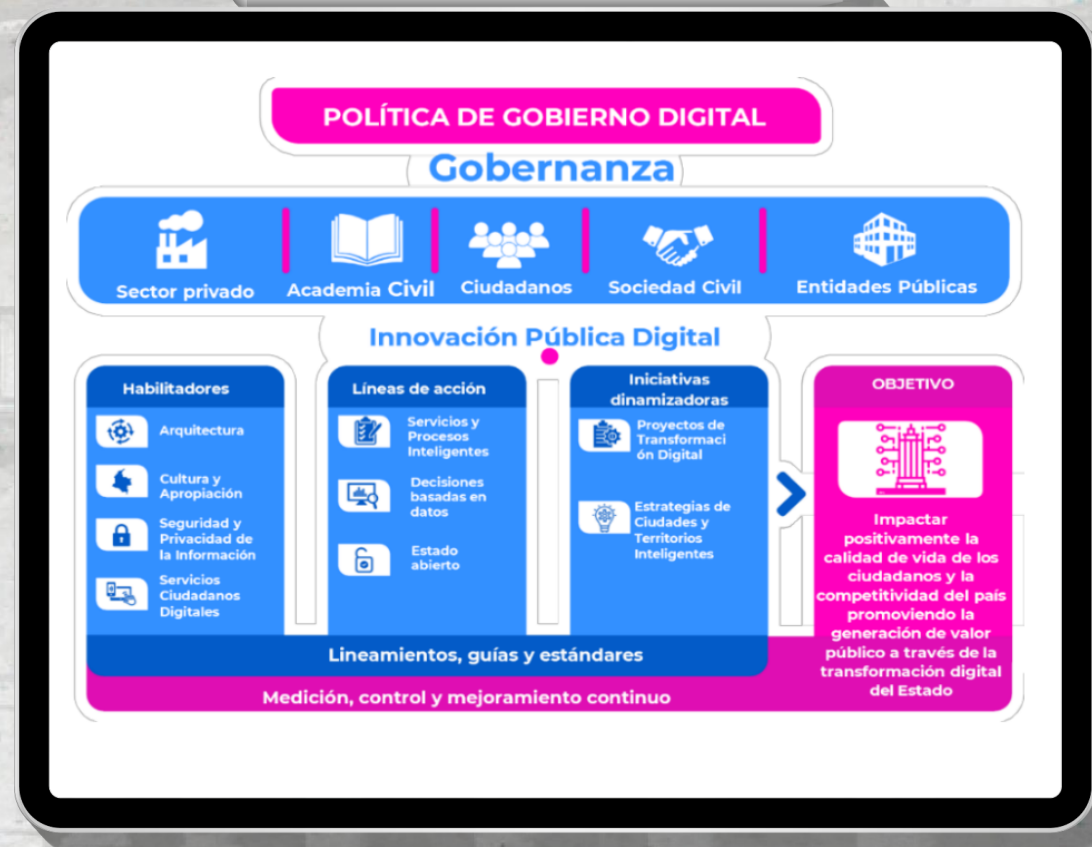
POLÍTICA DE GOBIERNO DIGITAL

Gobernanza

Sector privado
Academia Civil
Ciudadanos
Sociedad Civil
Entidades Públicas

Innovación Pública Digital

Habilitadores
Arquitectura
Cultura y Apropiación
Seguridad y Privacidad de la Información
Servicios Ciudadanos Digitales

Líneas de acción
Servicios y Procesos Inteligentes
Decisiones basadas en datos
Estado abierto

Iniciativas dinamizadoras
Proyectos de Transformación Digital
Estrategias de Ciudades y Territorios Inteligentes

OBJETIVO
Impactar positivamente la calidad de vida de los ciudadanos y la competitividad del país promoviendo la generación de valor público a través de la transformación digital del Estado

Lineamientos, guías y estándares

Medición, control y mejoramiento continuo